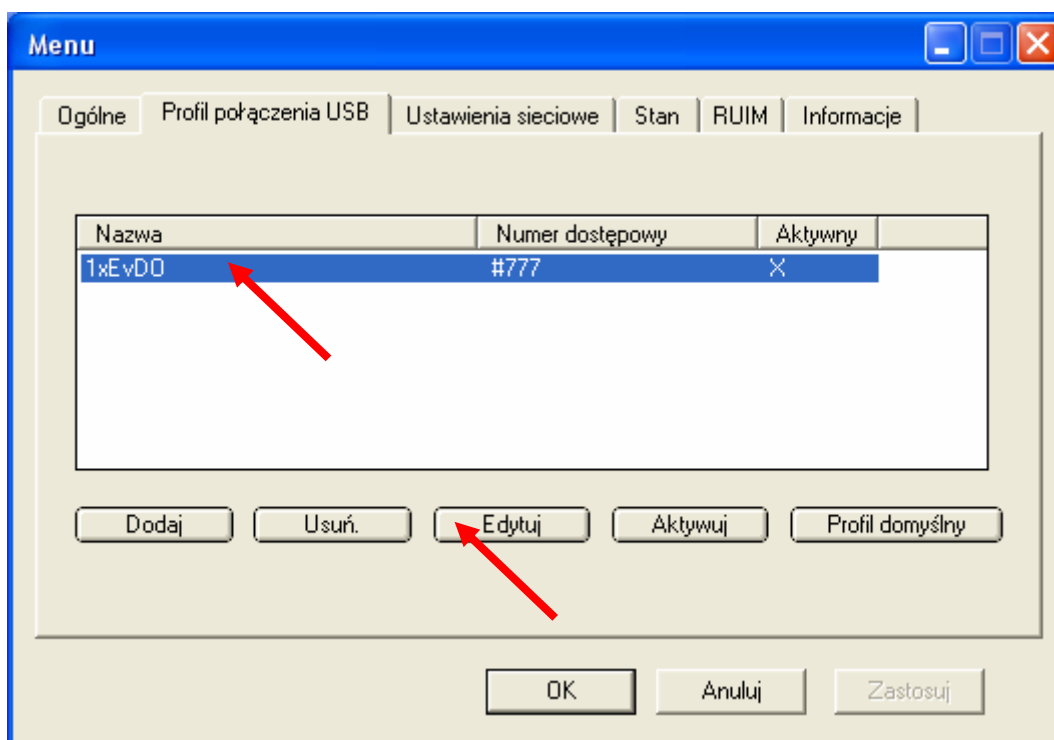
Menu

Ogólne | Profil połączenia USB | Ustawienia sieciowe | Stan | RUIM | Informacje

| Nazwa | Numer dostępowy | Aktywny |
|---|---|---|
| 1xEvDO | #777 | X |

Dodaj
Usuń.
Edytuj
Aktywuj
Profil domyślny

OK
Anuluj
Zastosuj